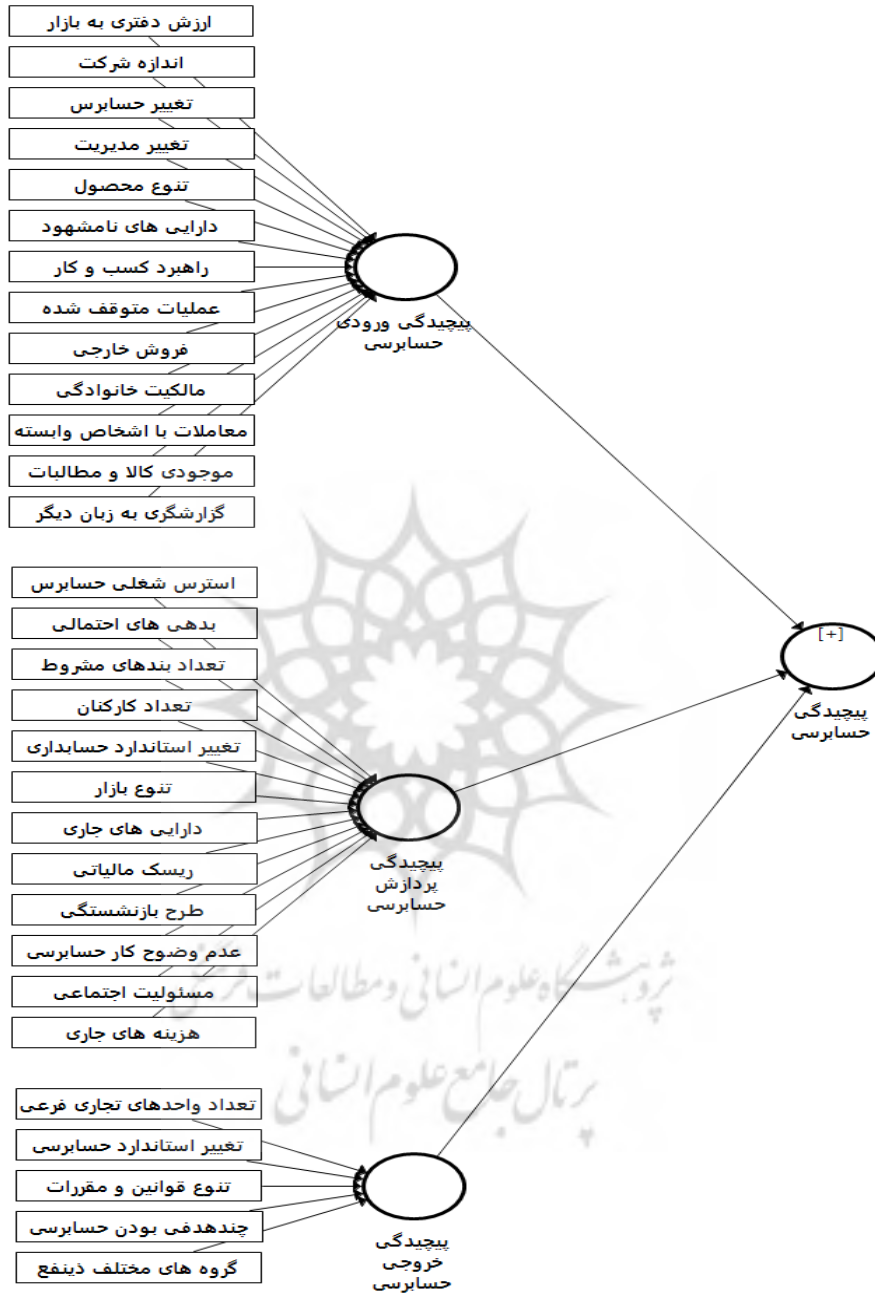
ارزش دفتری به بازار
اندازه شرکت
تغییر حسابرس
تغییر مدیریت
تنوع محصول
دارایی های نامشهود
راهبرد کسب و کار
عملیات متوقف شده
فروش خارجی
مالکیت خانوادگی
معاملات با اشخاص وابسته
موجودی کالا و مطالبات
گزارشگری به زبان دیگر

پیچیدگی ورودی حسابرسی

استرس شغلی حسابرس
بدهی های احتمالی
تعداد بندهای مشروط
تعداد کارکنان
تغییر استاندارد حسابداری
تنوع بازار
دارایی های جاری
ریسک مالیاتی
طرح بازنشستگی
عدم وضوح کار حسابرسی
مسئولیت اجتماعی
هزینه های جاری

پیچیدگی پردازش حسابرسی

[+]
پیچیدگی حسابرسی

تعداد واحدهای تجاری فرعی
تغییر استاندارد حسابرسی
تنوع قوانین و مقررات
چندهدفی بودن حسابرسی
گروه های مختلف ذینفع

پیچیدگی خروجی حسابرسی

پژوهشگاه علوم انسانی و مطالعات فرهنگی
پرتال جامع علوم انسانی